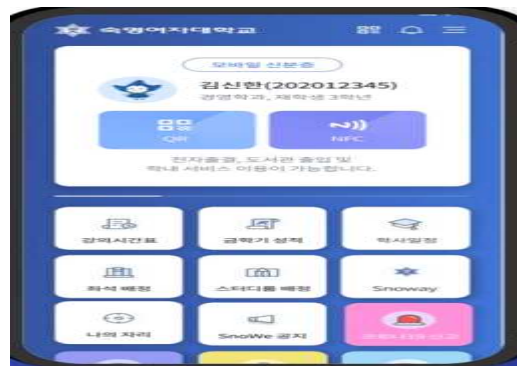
숙명여자대학교

모바일 신분증

김신한(202012345)
경영학과, 재학생 3학년

QR

NFC

전자출결, 도서관 출입 및
학내 서비스 이용이 가능합니다.

강의시간표

금학기 성적

학사일정

좌석 배정

스터디룸 배정

Snoway

나의 자리

SnoWe 공지

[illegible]